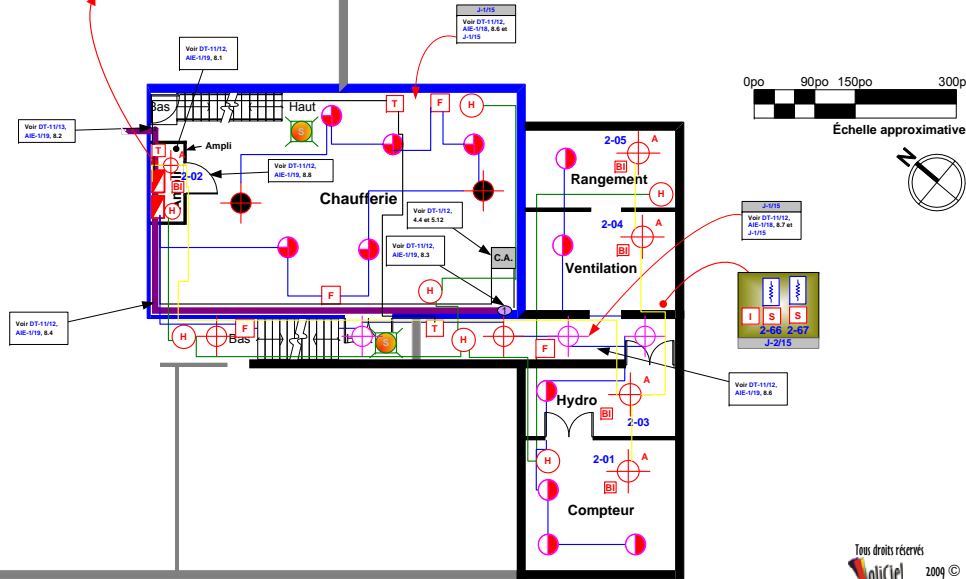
J-1/15
Voir DT-11/12, AIE-1/18, 8.6 et J-1/15

Voir DT-11/12, AIE-1/19, 8.1

0po 90po 150po 300po
Échelle approximative

N

Voir DT-11/13, AIE-1/19, 8.2

Bas
Haut
Ampli
T
F
H
S
2-02
BI
H
Voir DT-11/12, AIE-1/19, 8.8
Chaufferie
Voir DT-1/12, 4.4 et 5.12
Voir DT-11/12, AIE-1/19, 8.3
C.A.
H
F
2-05
A
BI
Rangement
H
2-04
A
BI
Ventilation

J-1/15
Voir DT-11/12, AIE-1/18, 8.7 et J-1/15

I S S
2-66 2-67
J-2/15

Voir DT-11/12, AIE-1/19, 8.4

H
F
Bas
S
T
H
F
A
Hydro
BI
2-03
Voir DT-11/12, AIE-1/19, 8.6
H
2-01
A
BI
Compteur

Tous droits réservés
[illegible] 2009 ©